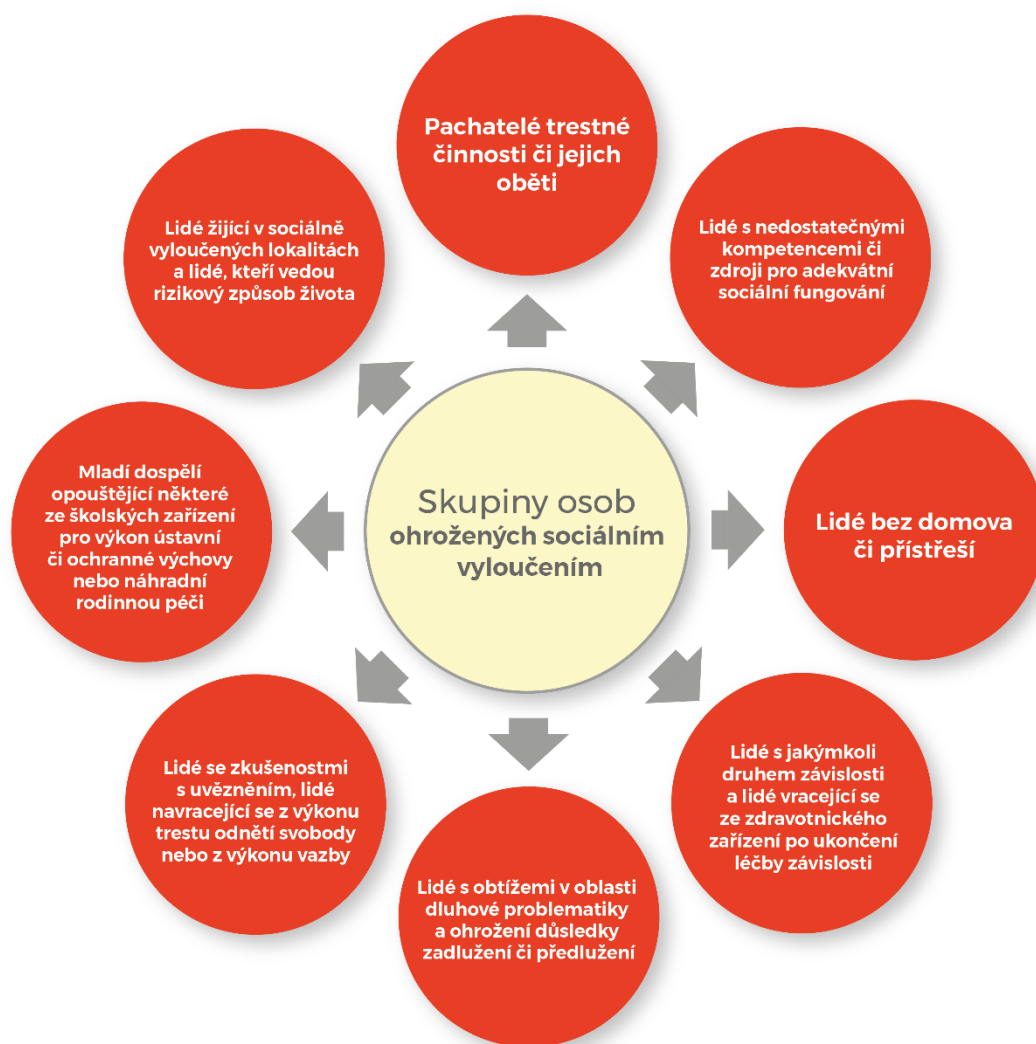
Skupiny osob ohrožených sociálním vyloučením

Pachatelé trestné činnosti či jejich oběti

Lidé s nedostatečnými kompetencemi či zdroji pro adekvátní sociální fungování

Lidé bez domova či přístřeší

Lidé s jakýmkoli druhem závislosti a lidé vracející se ze zdravotnického zařízení po ukončení léčby závislosti

Lidé s obtížemi v oblasti dluhové problematiky a ohrožení důsledky zadlužení či předlužení

Lidé se zkušenostmi s uvězněním, lidé navracející se z výkonu trestu odnětí svobody nebo z výkonu vazby

Mladí dospělí opouštějící některé ze školských zařízení pro výkon ústavní či ochranné výchovy nebo náhradní rodinnou péči

Lidé žijící v sociálně vyloučených lokalitách a lidé, kteří vedou rizikový způsob života